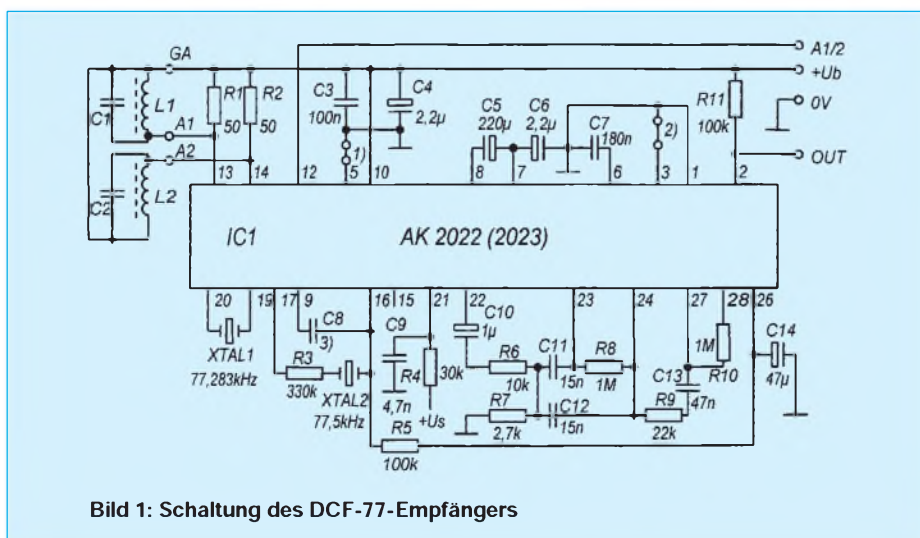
GA
A1/2
+Ub
0V
OUT
C1
L1
A1
A2
C2
L2
R1
50
R2
50
C3
100n
C4
2,2µ
1)
C5
220µ
C6
2,2µ
C7
180n
2)
R11
100k
13
14
12
5
10
8
7
6
3
1
2
IC1
AK 2022 (2023)
20
19
17
9
16
15
21
22
23
24
27
28
26
XTAL1
77,283kHz
C8
3)
R3
330k
XTAL2
77,5kHz
C9
4,7n
R4
30k
+Us
C10
1µ
R6
10k
C11
15n
R8
1M
1M
R10
C13
47n
C14
47µ
R7
2,7k
C12
15n
R9
22k
R5
100k
Bild 1: Schaltung des DCF-77-Empfängers